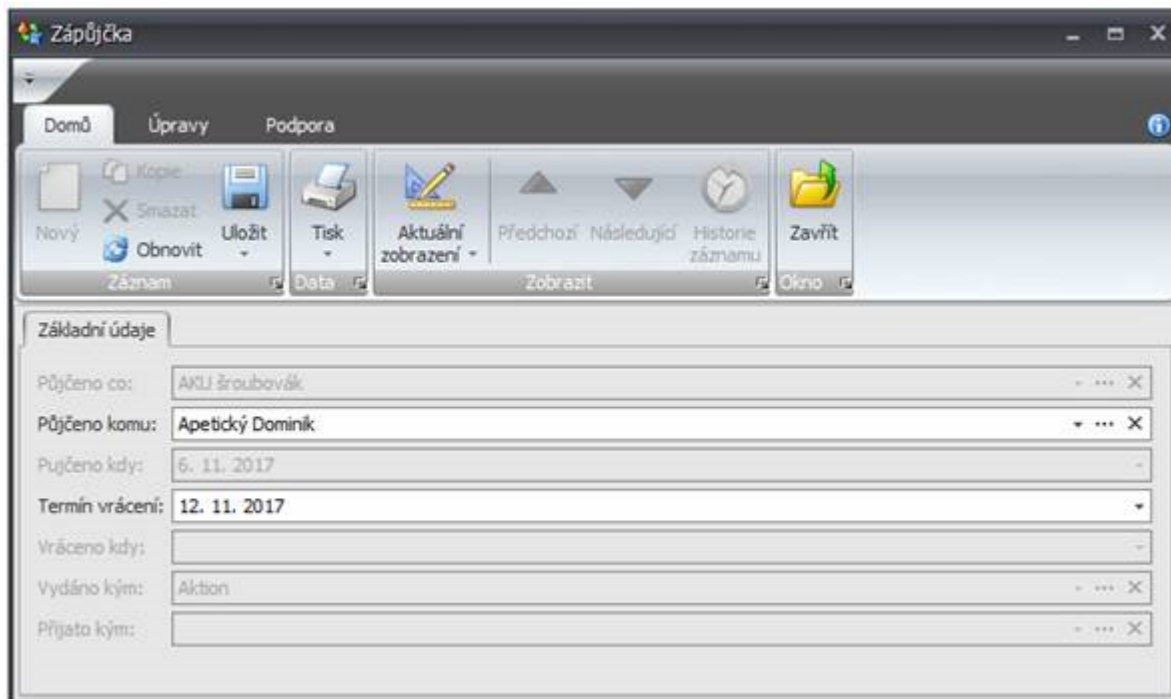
Zápůjčka

Domů Úpravy Podpora

Nový Kopie Smazat Obnovit Uložit Záznam

Tisk Data

Aktuální zobrazení Předchozí Následující Historie záznamu Zobrazit

Zavřít Okno

Základní údaje

Půjčeno co: AKU šroubovák

Půjčeno komu: Apetický Dominik

Pujčeno kdy: 6. 11. 2017

Termín vrácení: 12. 11. 2017

Vráceno kdy:

Vydáno kým: Aktion

Přijato kým: